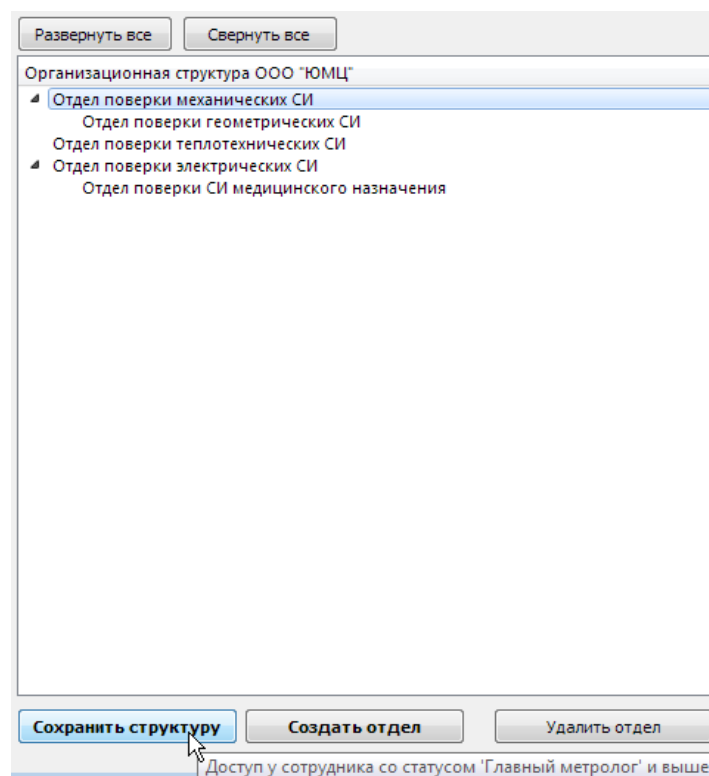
Развернуть все
Свернуть все

Организационная структура ООО "ЮМЦ"

Отдел поверки механических СИ
Отдел поверки геометрических СИ
Отдел поверки теплотехнических СИ
Отдел поверки электрических СИ
Отдел поверки СИ медицинского назначения

Сохранить структуру
Создать отдел
Удалить отдел

Доступ у сотрудника со статусом 'Главный метролог' и выше